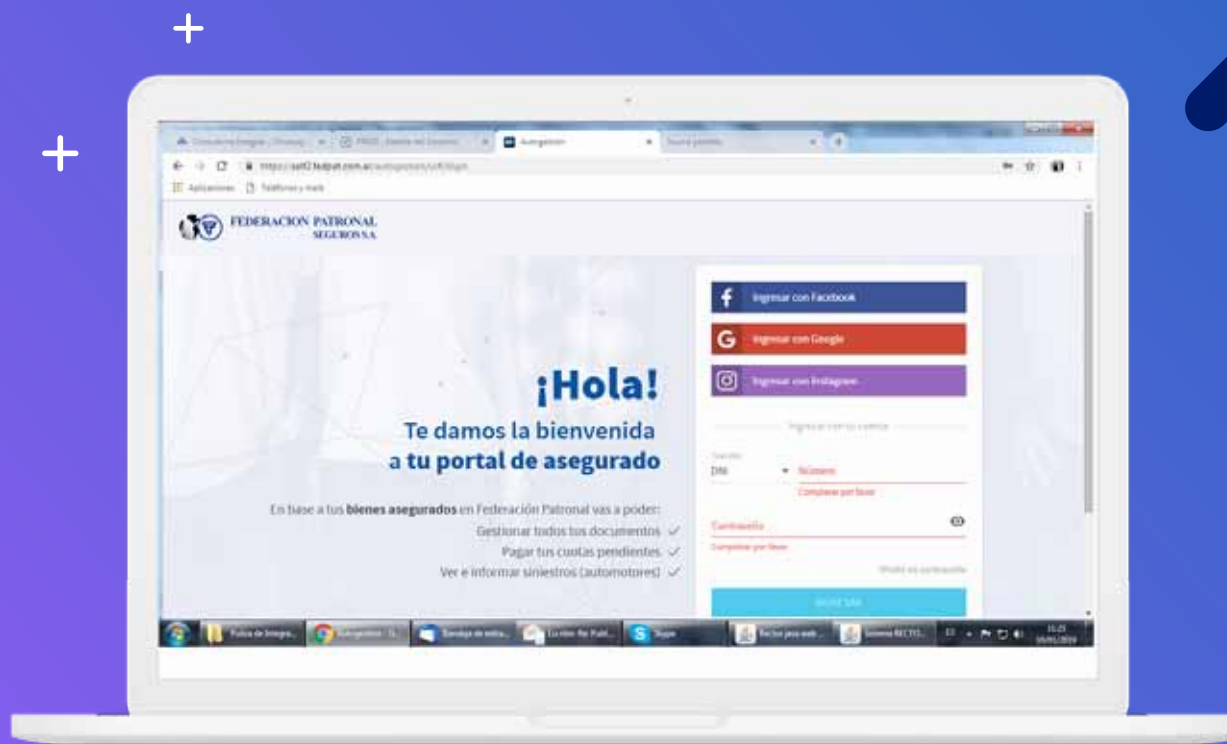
Autogestion

https://self2.fedpat.com.ar/autogestion/self/login

Aplicaciones Teléfonos y mails

FEDERACION PATRONAL
SEGUROS S.A.

Ingresar con Facebook

Ingresar con Google

Ingresar con Instagram

Ingresá con tu cuenta

DNI

Número

Completar por favor

Contraseña

Completar por favor

Olvidé mi contraseña

INGRESAR

¡Hola!

Te damos la bienvenida a tu portal de asegurado

En base a tus bienes asegurados en Federación Patronal vas a poder:

Gestionar todos tus documentos ✓

Pagar tus cuotas pendientes ✓

Ver e informar siniestros (automotores) ✓

Skype